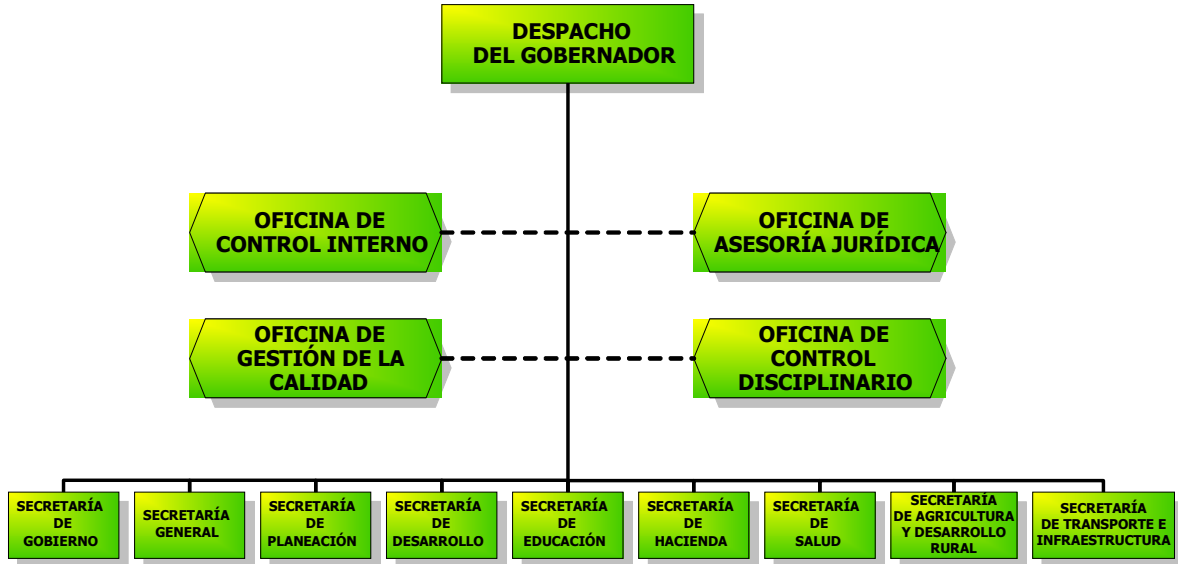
DESPACHO DEL GOBERNADOR

OFICINA DE CONTROL INTERNO

OFICINA DE ASESORÍA JURÍDICA

OFICINA DE GESTIÓN DE LA CALIDAD

OFICINA DE CONTROL DISCIPLINARIO

SECRETARÍA DE GOBIERNO

SECRETARÍA GENERAL

SECRETARÍA DE PLANEACIÓN

SECRETARÍA DE DESARROLLO

SECRETARÍA DE EDUCACIÓN

SECRETARÍA DE HACIENDA

SECRETARÍA DE SALUD

SECRETARÍA DE AGRICULTURA Y DESARROLLO RURAL

SECRETARÍA DE TRANSPORTE E INFRAESTRUCTURA